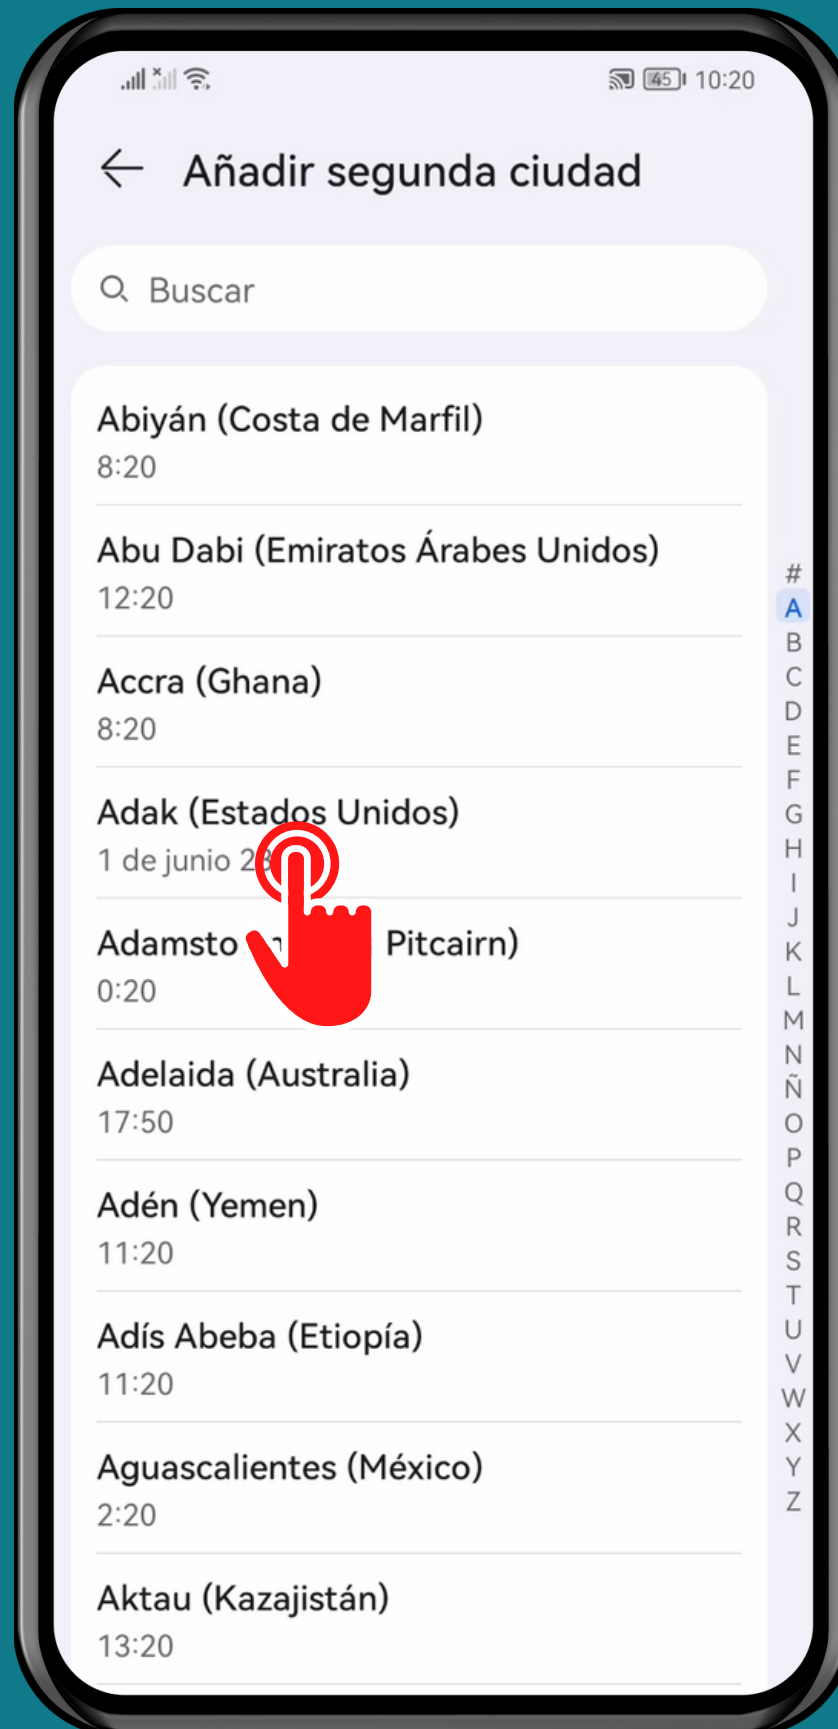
45 10:20

Añadir segunda ciudad

Buscar

Abiyán (Costa de Marfil)
8:20

Abu Dabi (Emiratos Árabes Unidos)
12:20

Accra (Ghana)
8:20

Adak (Estados Unidos)
1 de junio 2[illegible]

Adamsto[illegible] Pitcairn)
0:20

Adelaida (Australia)
17:50

Adén (Yemen)
11:20

Adís Abeba (Etiopía)
11:20

Aguascalientes (México)
2:20

Aktau (Kazajistán)
13:20

#
A
B
C
D
E
F
G
H
I
J
K
L
M
N
Ñ
O
P
Q
R
S
T
U
V
W
X
Y
Z